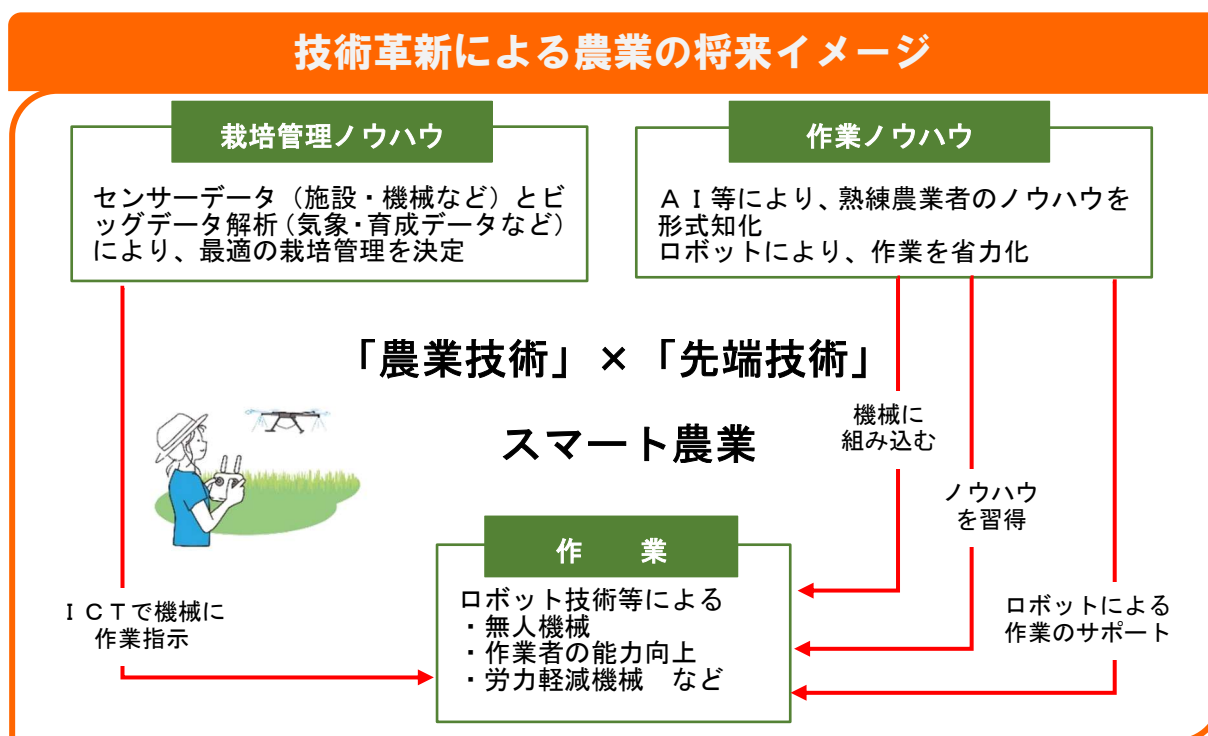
技術革新による農業の将来イメージ

栽培管理ノウハウ

センサーデータ（施設・機械など）とビッグデータ解析（気象・育成データなど）により、最適の栽培管理を決定

作業ノウハウ

ＡＩ等により、熟練農業者のノウハウを形式知化
ロボットにより、作業を省力化

「農業技術」×「先端技術」

スマート農業

機械に組み込む

ノウハウを習得

ＩＣＴで機械に作業指示

作　業

ロボット技術等による
・無人機械
・作業者の能力向上
・労力軽減機械　など

ロボットによる作業のサポート